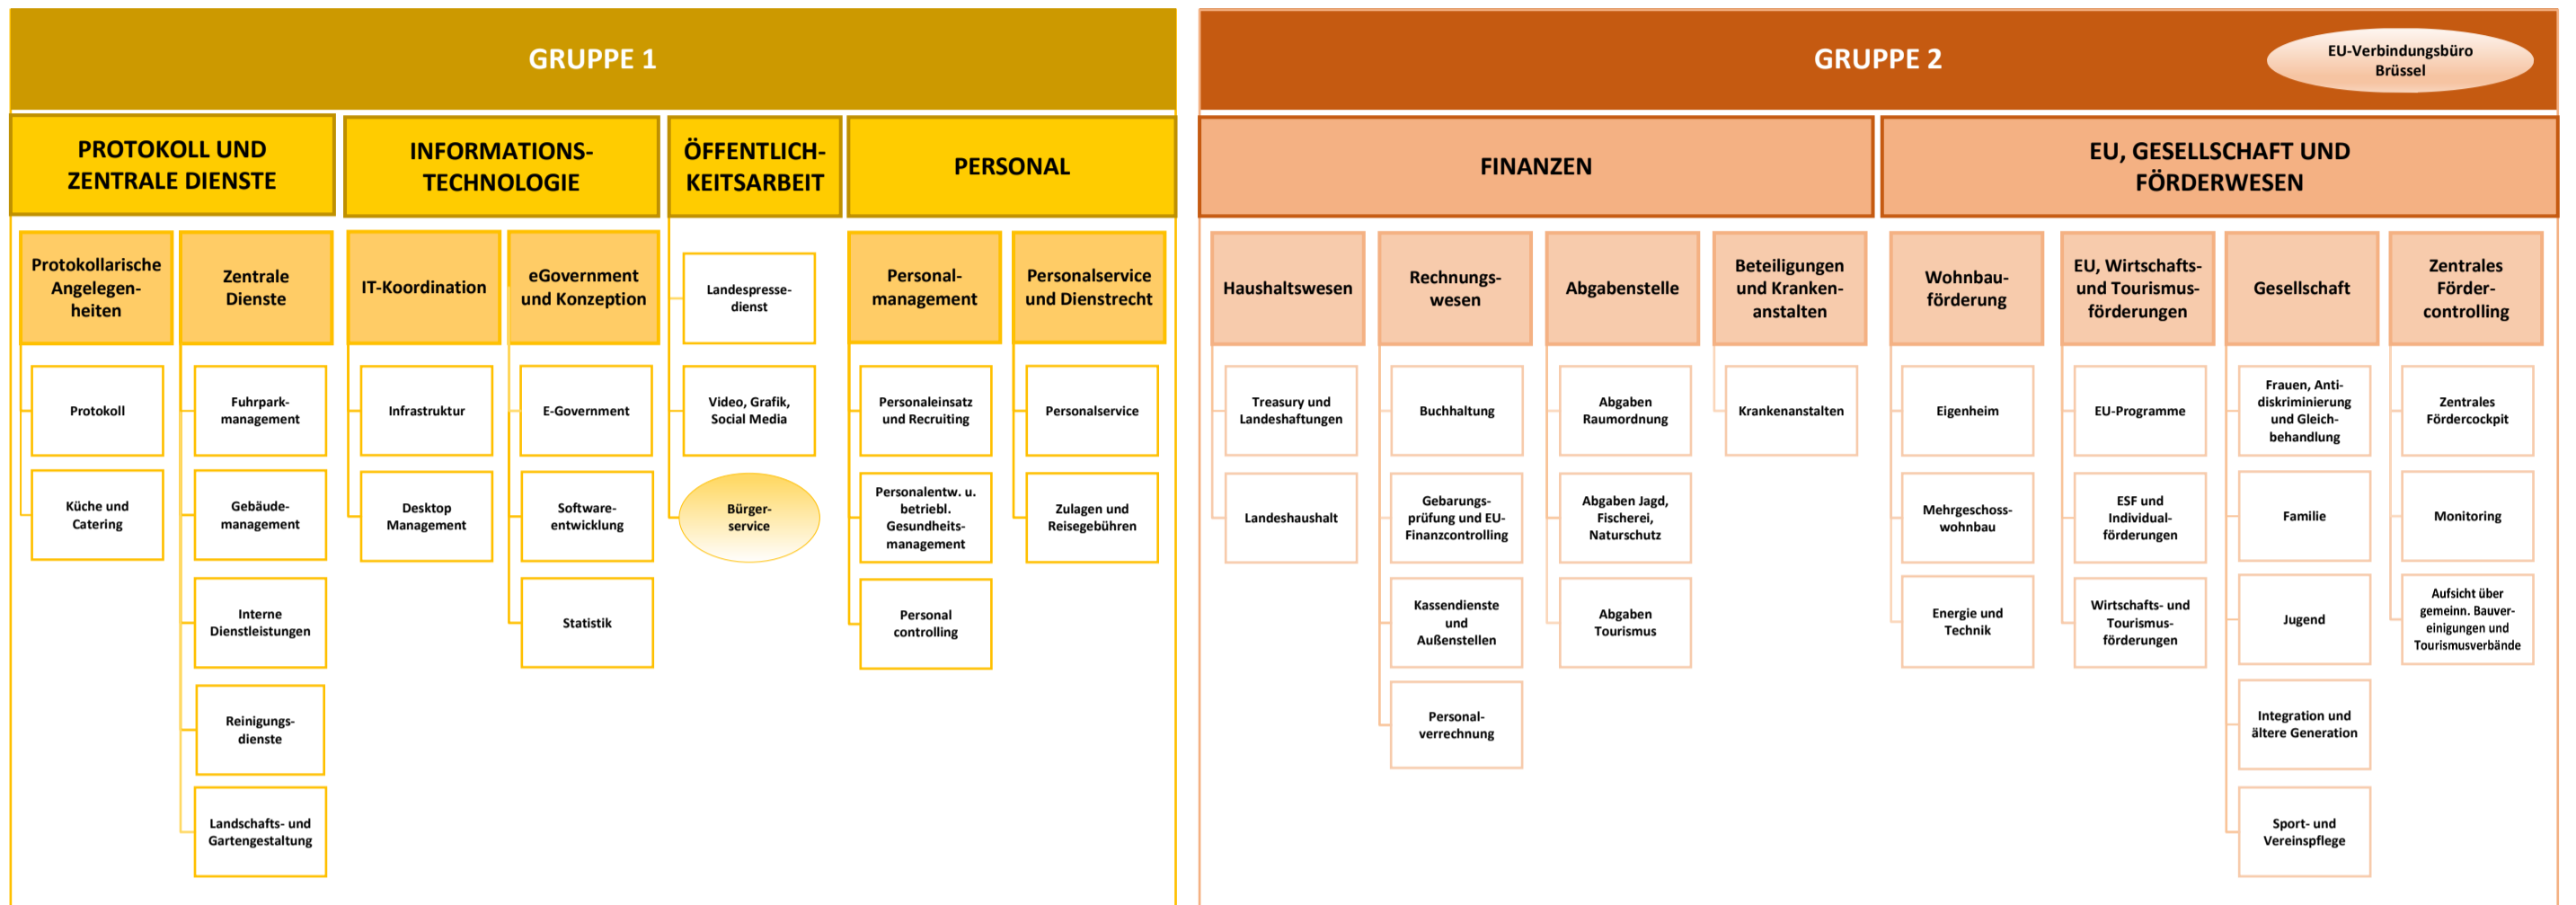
GRUPPE 1

PROTOKOLL UND ZENTRALE DIENSTE

Protokollarische Angelegenheiten

Protokoll

Küche und Catering

Zentrale Dienste

Fuhrparkmanagement

Gebäudemanagement

Interne Dienstleistungen

Reinigungsdienste

Landschafts- und Gartengestaltung

INFORMATIONSTECHNOLOGIE

IT-Koordination

Infrastruktur

Desktop Management

eGovernment und Konzeption

E-Government

Softwareentwicklung

Statistik

ÖFFENTLICHKEITSARBEIT

Landespressedienst

Video, Grafik, Social Media

Bürgerservice

PERSONAL

Personalmanagement

Personaleinsatz und Recruiting

Personalentw. u. betriebl. Gesundheitsmanagement

Personal controlling

Personalservice und Dienstrecht

Personalservice

Zulagen und Reisegebühren

GRUPPE 2

EU-Verbindungsbüro Brüssel

FINANZEN

Haushaltswesen

Treasury und Landeshaftungen

Landeshaushalt

Rechnungswesen

Buchhaltung

Gebarungsprüfung und EU-Finanzcontrolling

Kassendienste und Außenstellen

Personalverrechnung

Abgabenstelle

Abgaben Raumordnung

Abgaben Jagd, Fischerei, Naturschutz

Abgaben Tourismus

Beteiligungen und Krankenanstalten

Krankenanstalten

EU, GESELLSCHAFT UND FÖRDERWESEN

Wohnbauförderung

Eigenheim

Mehrgeschosswohnbau

Energie und Technik

EU, Wirtschafts- und Tourismusförderungen

EU-Programme

ESF und Individualförderungen

Wirtschafts- und Tourismusförderungen

Gesellschaft

Frauen, Antidiskriminierung und Gleichbehandlung

Familie

Jugend

Integration und ältere Generation

Sport- und Vereinspflege

Zentrales Fördercontrolling

Zentrales Fördercockpit

Monitoring

Aufsicht über gemeinn. Bauvereinigungen und Tourismusverbände